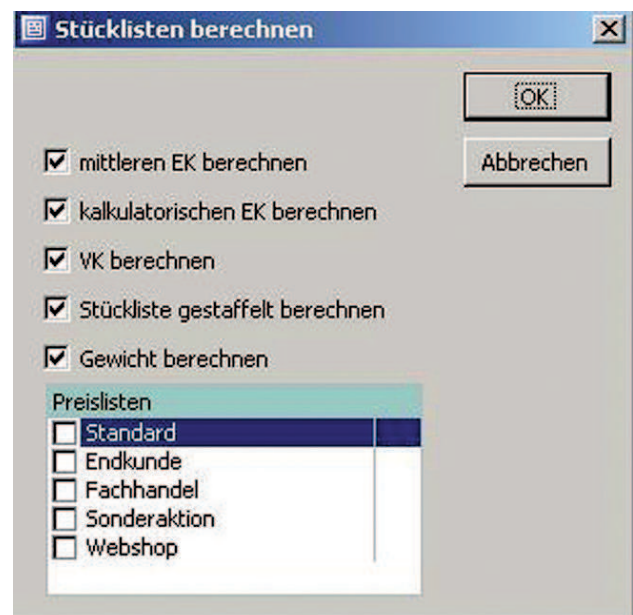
Stücklisten berechnen

OK

Abbrechen

mittleren EK berechnen

kalkulatorischen EK berechnen

VK berechnen

Stückliste gestaffelt berechnen

Gewicht berechnen

Preislisten

Standard

Endkunde

Fachhandel

Sonderaktion

Webshop